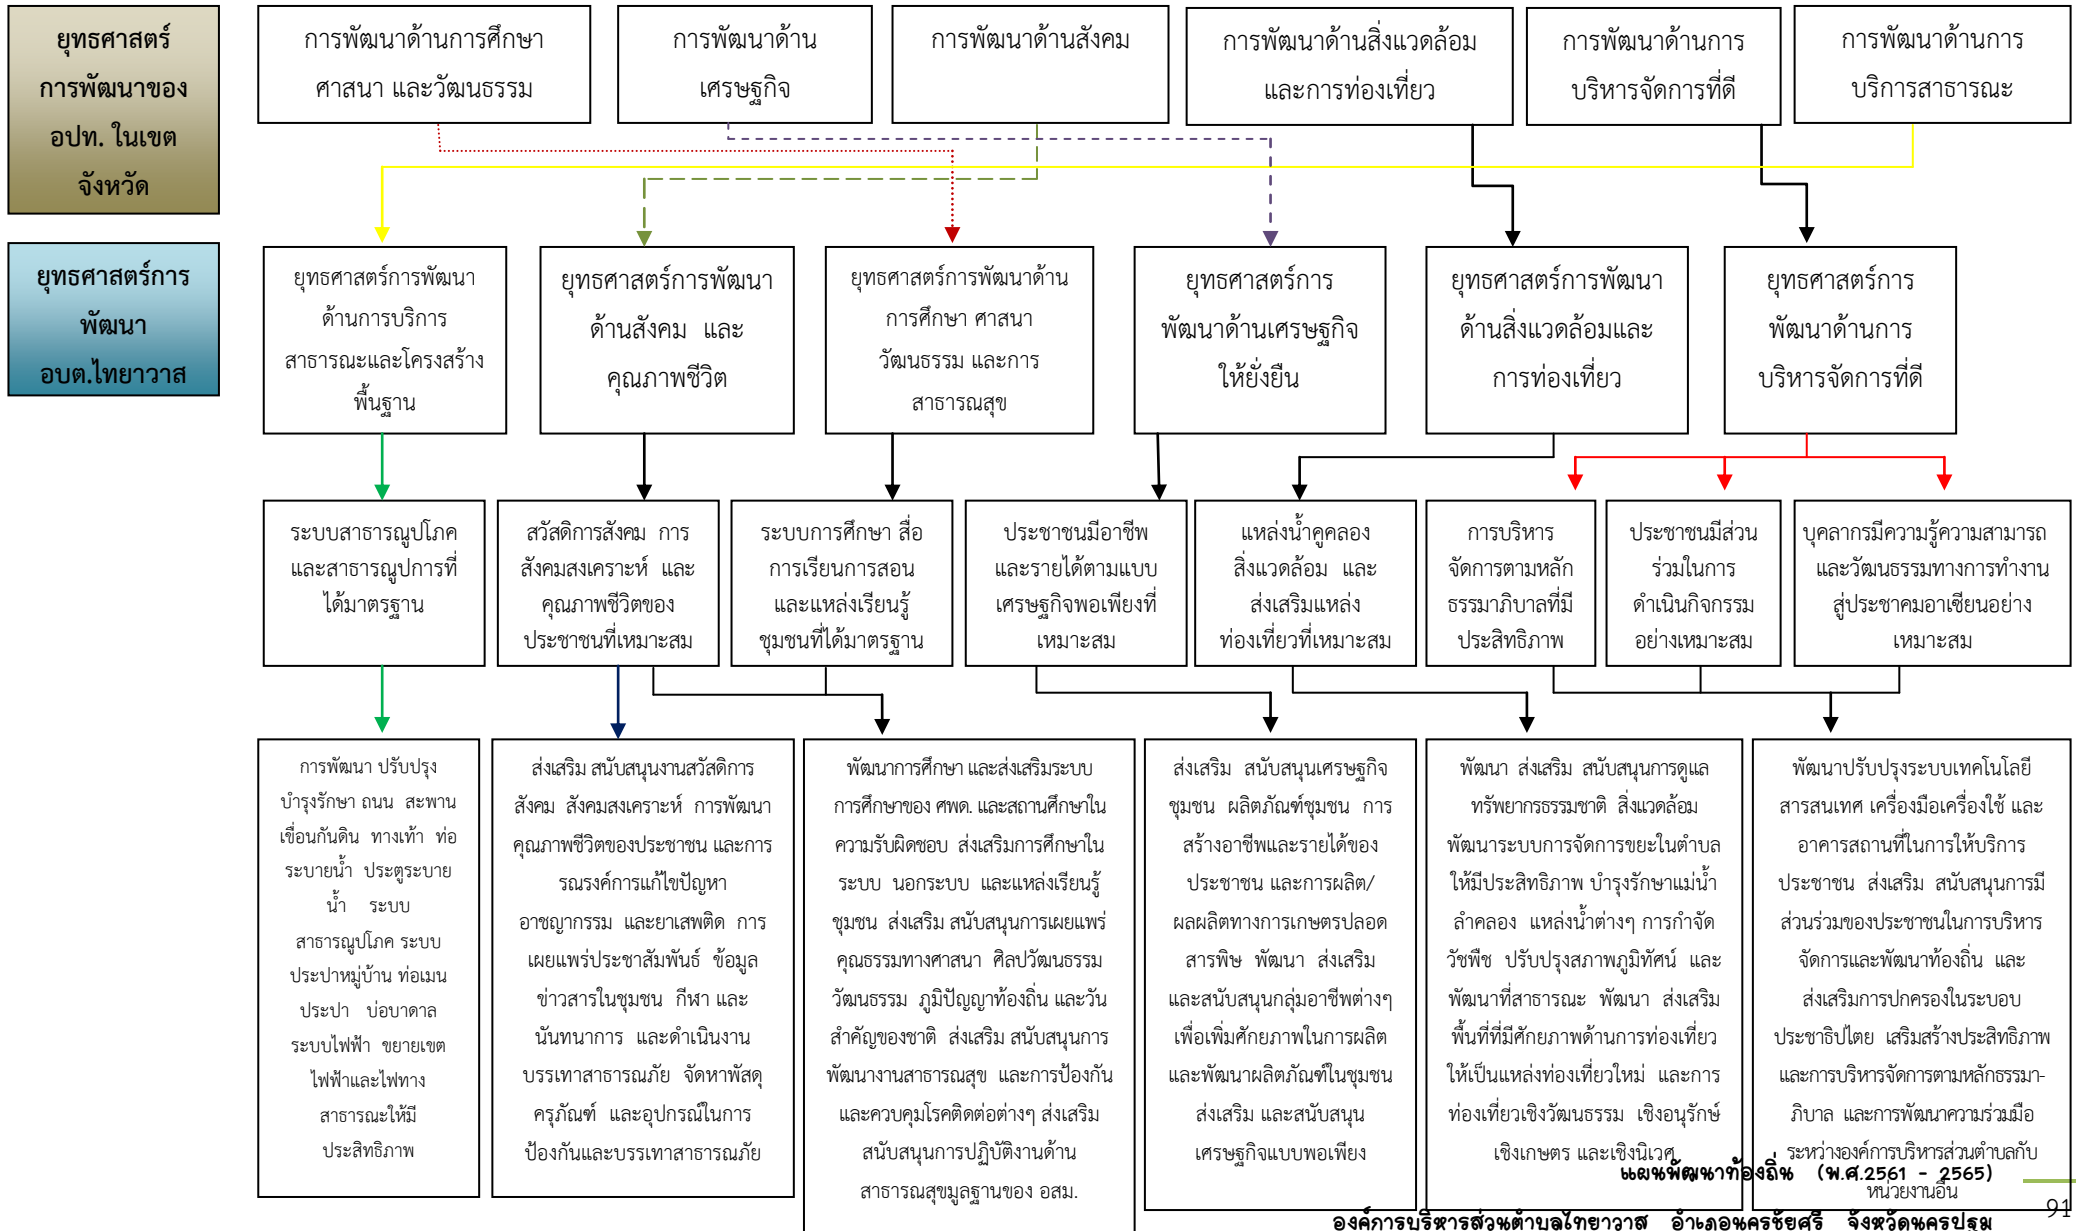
ยุทธศาสตร์การพัฒนาของ อปท. ในเขตจังหวัด

ยุทธศาสตร์การพัฒนา อบต.ไทยาวาส

การพัฒนาด้านการศึกษา ศาสนา และวัฒนธรรม

การพัฒนาด้านเศรษฐกิจ

การพัฒนาด้านสังคม

การพัฒนาด้านสิ่งแวดล้อมและการท่องเที่ยว

การพัฒนาด้านการบริหารจัดการที่ดี

การพัฒนาด้านการบริการสาธารณะ

ยุทธศาสตร์การพัฒนาด้านการบริการสาธารณะและโครงสร้างพื้นฐาน

ยุทธศาสตร์การพัฒนาด้านสังคม และคุณภาพชีวิต

ยุทธศาสตร์การพัฒนาด้านการศึกษา ศาสนา วัฒนธรรม และการสาธารณสุข

ยุทธศาสตร์การพัฒนาด้านเศรษฐกิจให้ยั่งยืน

ยุทธศาสตร์การพัฒนาด้านสิ่งแวดล้อมและการท่องเที่ยว

ยุทธศาสตร์การพัฒนาด้านการบริหารจัดการที่ดี

ระบบสาธารณูปโภคและสาธารณูปการที่ได้มาตรฐาน

สวัสดิการสังคม การสังคมสงเคราะห์ และคุณภาพชีวิตของประชาชนที่เหมาะสม

ระบบการศึกษา สื่อการเรียนการสอน และแหล่งเรียนรู้ชุมชนที่ได้มาตรฐาน

ประชาชนมีอาชีพและรายได้ตามแบบเศรษฐกิจพอเพียงที่เหมาะสม

แหล่งน้ำคูคลอง สิ่งแวดล้อม และส่งเสริมแหล่งท่องเที่ยวที่เหมาะสม

การบริหารจัดการตามหลักธรรมาภิบาลที่มีประสิทธิภาพ

ประชาชนมีส่วนร่วมในการดำเนินกิจกรรมอย่างเหมาะสม

บุคลากรมีความรู้ความสามารถและวัฒนธรรมทางการทำงานสู่ประชาคมอาเซียนอย่างเหมาะสม

การพัฒนา ปรับปรุง บำรุงรักษา ถนน สะพาน เขื่อนกันดิน ทางเท้า ท่อระบายน้ำ ประตูระบายน้ำ ระบบสาธารณูปโภค ระบบประปาหมู่บ้าน ท่อเมนประปา บ่อบาดาล ระบบไฟฟ้า ขยายเขตไฟฟ้าและไฟทางสาธารณะให้มีประสิทธิภาพ

ส่งเสริม สนับสนุนงานสวัสดิการสังคม สังคมสงเคราะห์ การพัฒนาคุณภาพชีวิตของประชาชน และการรณรงค์การแก้ไขปัญหาอาชญากรรม และยาเสพติด การเผยแพร่ประชาสัมพันธ์ ข้อมูลข่าวสารในชุมชน กีฬา และนันทนาการ และดำเนินงานบรรเทาสาธารณภัย จัดหาพัสดุครุภัณฑ์ และอุปกรณ์ในการป้องกันและบรรเทาสาธารณภัย

พัฒนาการศึกษา และส่งเสริมระบบการศึกษาของ ศพด. และสถานศึกษาในความรับผิดชอบ ส่งเสริมการศึกษาในระบบ นอกระบบ และแหล่งเรียนรู้ชุมชน ส่งเสริม สนับสนุนการเผยแพร่คุณธรรมทางศาสนา ศิลปวัฒนธรรม วัฒนธรรม ภูมิปัญญาท้องถิ่น และวันสำคัญของชาติ ส่งเสริม สนับสนุนการพัฒนางานสาธารณสุข และการป้องกันและควบคุมโรคติดต่อต่างๆ ส่งเสริม สนับสนุนการปฏิบัติงานด้านสาธารณสุขมูลฐานของ อสม.

ส่งเสริม สนับสนุนเศรษฐกิจชุมชน ผลิตภัณฑ์ชุมชน การสร้างอาชีพและรายได้ของประชาชน และการผลิต/ผลผลิตทางการเกษตรปลอดสารพิษ พัฒนา ส่งเสริม และสนับสนุนกลุ่มอาชีพต่างๆ เพื่อเพิ่มศักยภาพในการผลิต และพัฒนาผลิตภัณฑ์ในชุมชน ส่งเสริม และสนับสนุนเศรษฐกิจแบบพอเพียง

พัฒนา ส่งเสริม สนับสนุนการดูแลทรัพยากรธรรมชาติ สิ่งแวดล้อม พัฒนาระบบการจัดการขยะในตำบลให้มีประสิทธิภาพ บำรุงรักษาแม่น้ำ ลำคลอง แหล่งน้ำต่างๆ การกำจัดวัชพืช ปรับปรุงสภาพภูมิทัศน์ และพัฒนาที่สาธารณะ พัฒนา ส่งเสริม พื้นที่ที่มีศักยภาพด้านการท่องเที่ยวให้เป็นแหล่งท่องเที่ยวใหม่ และการท่องเที่ยวเชิงวัฒนธรรม เชิงอนุรักษ์ เชิงเกษตร และเชิงนิเวศ

พัฒนาปรับปรุงระบบเทคโนโลยีสารสนเทศ เครื่องมือเครื่องใช้ และอาคารสถานที่ในการให้บริการประชาชน ส่งเสริม สนับสนุนการมีส่วนร่วมของประชาชนในการบริหารจัดการและพัฒนาท้องถิ่น และส่งเสริมการปกครองในระบอบประชาธิปไตย เสริมสร้างประสิทธิภาพและการบริหารจัดการตามหลักธรรมาภิบาล และการพัฒนาความร่วมมือระหว่างองค์การบริหารส่วนตำบลกับหน่วยงานอื่น

แผนพัฒนาท้องถิ่น (พ.ศ.2561 - 2565)

องค์การบริหารส่วนตำบลไทยาวาส อำเภอนครชัยศรี จังหวัดนครปฐม

91